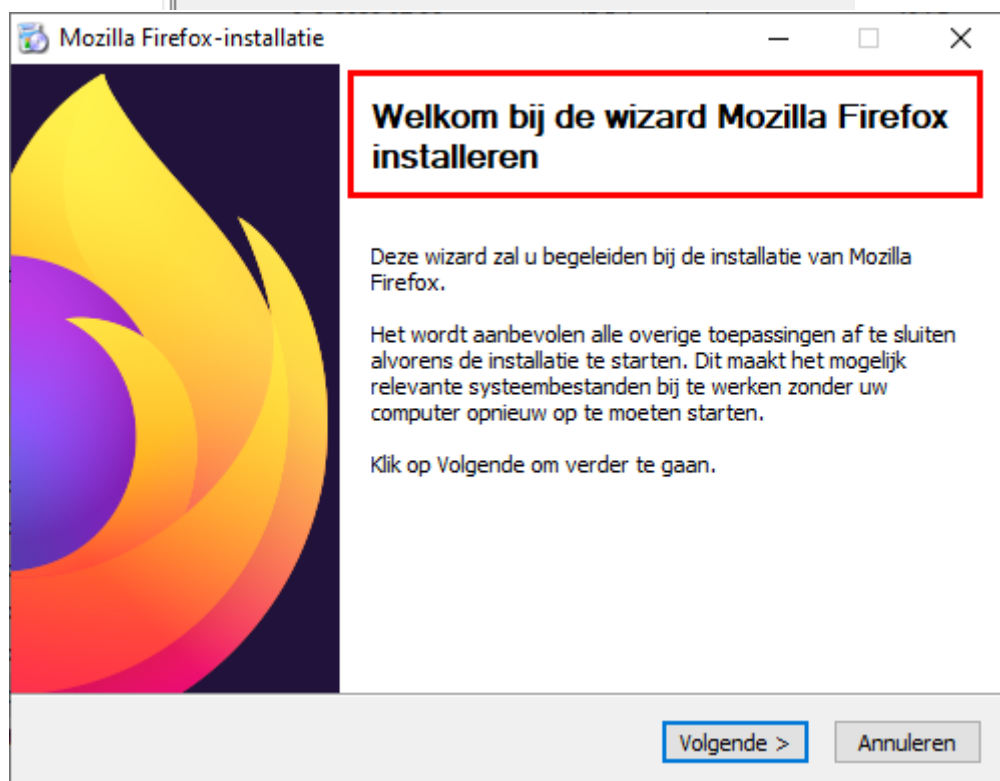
Mozilla Firefox-installatie

Welkom bij de wizard Mozilla Firefox installeren

Deze wizard zal u begeleiden bij de installatie van Mozilla Firefox.

Het wordt aanbevolen alle overige toepassingen af te sluiten alvorens de installatie te starten. Dit maakt het mogelijk relevante systeembestanden bij te werken zonder uw computer opnieuw op te moeten starten.

Klik op Volgende om verder te gaan.

Volgende >
Annuleren